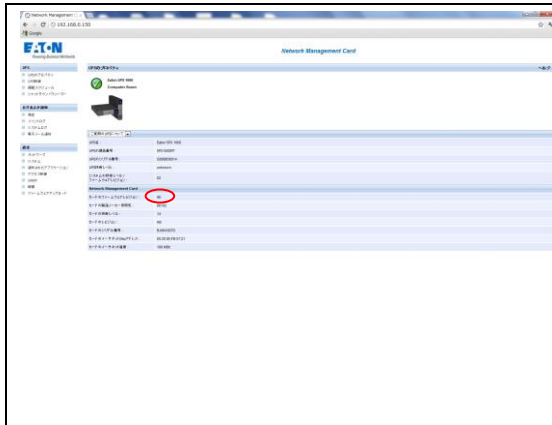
Network Management
192.168.0.150
Google

EATON
Powering Business Worldwide

Network Management Card

UPS
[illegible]

UPSのプロパティ
ヘルプ

Eaton UPS 1000
Computer Room

UPSの型式	Eaton UPS 1000
UPSの製造番号	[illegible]
UPSのパーツ番号	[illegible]
UPSの定格レベル	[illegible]
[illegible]	02

Network Management Card
カードのファームウェアのバージョン	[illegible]
カードの製造番号	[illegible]
カードの定格レベル	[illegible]
カードのバージョン	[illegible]
カードのパーツ番号	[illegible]
カードのネットワークMACアドレス	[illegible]
カードのネットワークの速度	100 Mbit